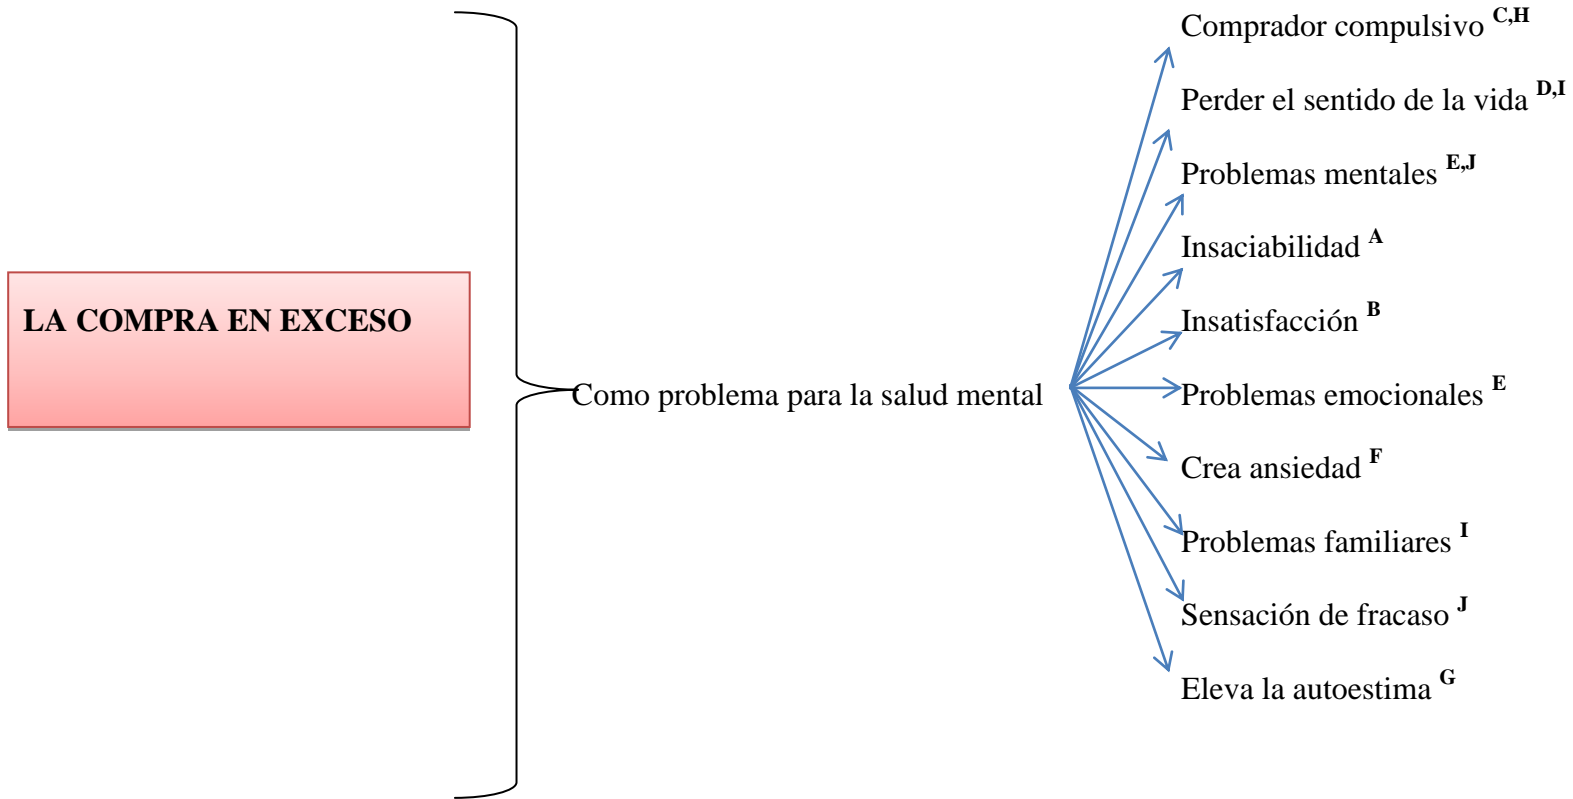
LA COMPRA EN EXCESO

Como problema para la salud mental

Comprador compulsivo $^{C,H}$

Perder el sentido de la vida $^{D,I}$

Problemas mentales $^{E,J}$

Insaciabilidad $^{A}$

Insatisfacción $^{B}$

Problemas emocionales $^{E}$

Crea ansiedad $^{F}$

Problemas familiares $^{I}$

Sensación de fracaso $^{J}$

Eleva la autoestima $^{G}$